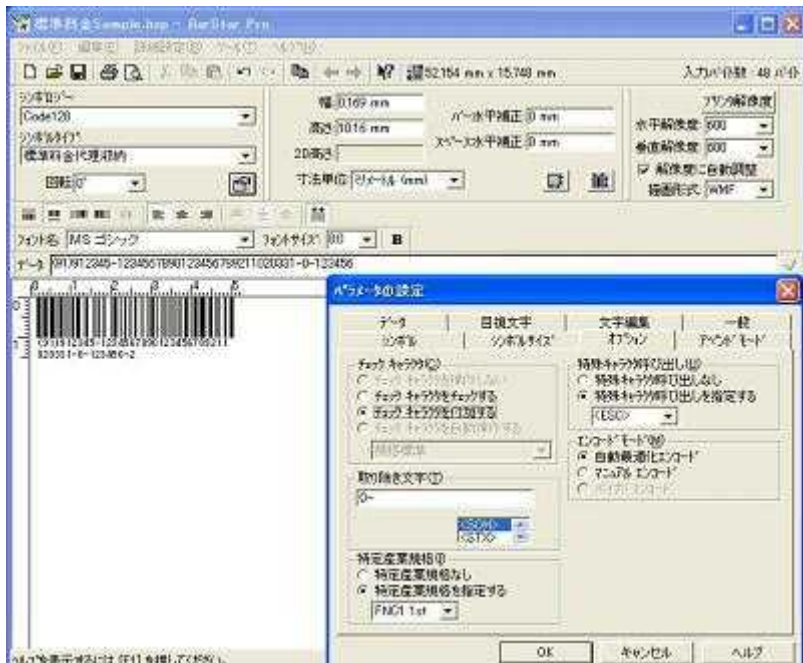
標準料金Sample.bsp - BarStar Pro

ファイル(F) 編集(E) 詳細設定(S) ツール(T) ヘルプ(H)

52.164 mm x 15.748 mm

入力バイト数 48 バイト

シンボロジー
Code128
シンボルタイプ
標準料金代理収納
回転 0°

幅 0.169 mm
高さ 10.16 mm
2D高さ
寸法単位 ミリメートル (mm)

バー水平補正 0 mm
スペース水平補正 0 mm

プリンタ解像度
水平解像度 600
垂直解像度 600
解像度に自動調整
描画形式 WMF

フォント名 MS ゴシック
フォントサイズ 80
B

データ (91)912345-1234567890123456789211020331-0-123456

パラメータの設定

データ
目視文字
文字編集
一般
シンボル
シンボルサイズ
オプション
アドバンスモード

チェックキャラクタ(C)
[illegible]
チェックキャラクタをチェックする
チェックキャラクタを印刷する
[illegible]
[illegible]

取り除き文字(T)
0-
<SOH>
<STX>

特定産業規格(I)
特定産業規格なし
特定産業規格を指定する
FNC1 1st

特殊キャラクタ呼び出し(L)
特殊キャラクタ呼び出しなし
特殊キャラクタ呼び出しを指定する
<ESC>

エンコードモード(M)
自動最適化エンコード
マニュアルエンコード
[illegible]

OK
キャンセル
ヘルプ

(91)912345-1234567890123456789211
020331-0-123456-2

ヘルプを表示するには [F1] を押してください。